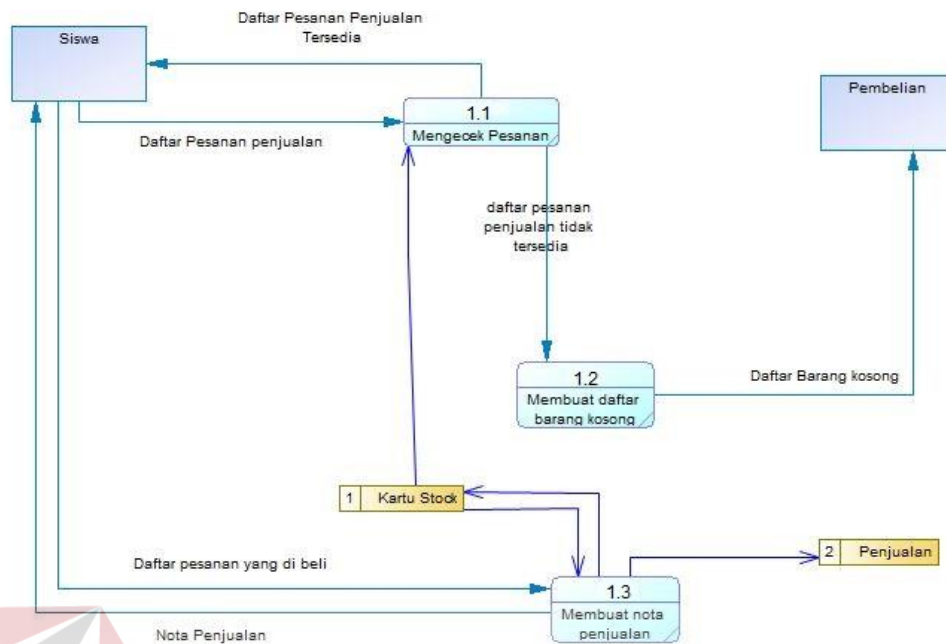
Daftar Pesanan Penjualan Tersedia

Siswa

1.1
Mengecek Pesanan

Pembelian

Daftar Pesanan penjualan

daftar pesanan penjualan tidak tersedia

1.2
Membuat daftar barang kosong

Daftar Barang kosong

1 Kartu Stock

Daftar pesanan yang di beli

2 Penjualan

1.3
Membuat nota penjualan

Nota Penjualan